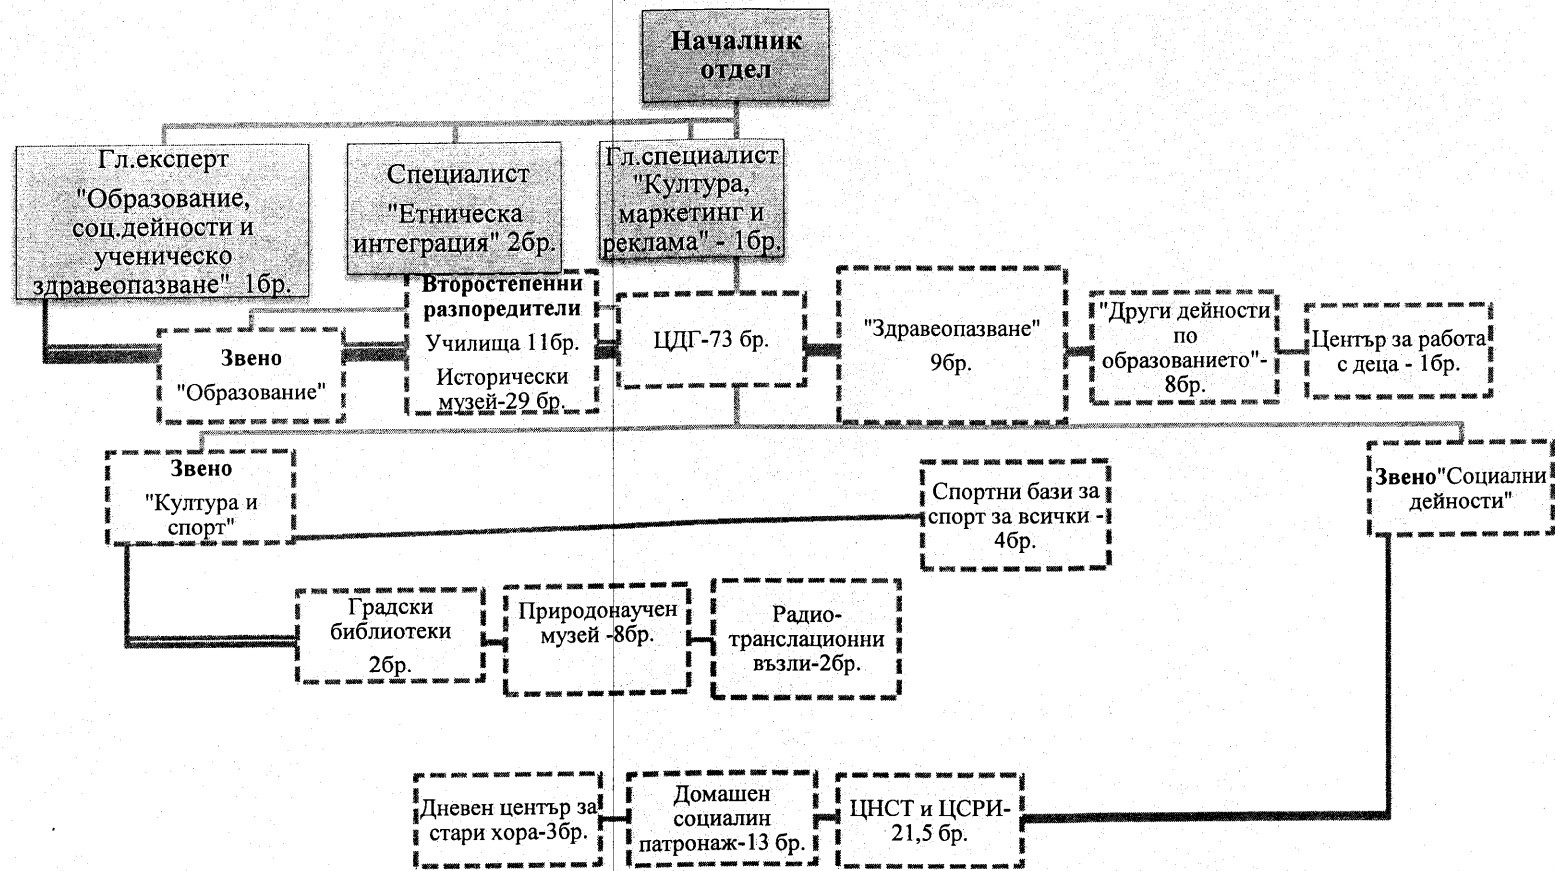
Началник отдел

Гл.експерт "Образование, соц.дейности и ученическо здравеопазване" 1бр.

Специалист "Етническа интеграция" 2бр.

Гл.специалист "Култура, маркетинг и реклама" - 1бр.

Второстепенни разпоредители
Училища 11бр.
Исторически музей-29 бр.

Звено "Образование"

ЦДГ-73 бр.

"Здравеопазване" 9бр.

"Други дейности по образованието"- 8бр.

Център за работа с деца - 1бр.

Звено "Култура и спорт"

Спортни бази за спорт за всички - 4бр.

Звено"Социални дейности"

Градски библиотеки 2бр.

Природонаучен музей -8бр.

Радио-транслационни възли-2бр.

Дневен център за стари хора-3бр.

Домашен социалин патронаж-13 бр.

ЦНСТ и ЦСРИ- 21,5 бр.